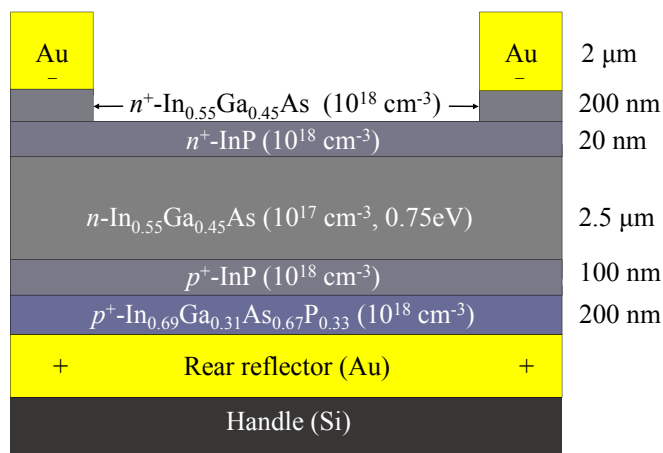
Au
–

Au
–

2 μm

$n^+$-$In_{0.55}Ga_{0.45}As$ ($10^{18}$ cm$^{-3}$)

200 nm

$n^+$-InP ($10^{18}$ cm$^{-3}$)

20 nm

$n$-$In_{0.55}Ga_{0.45}As$ ($10^{17}$ cm$^{-3}$, 0.75eV)

2.5 μm

$p^+$-InP ($10^{18}$ cm$^{-3}$)

100 nm

$p^+$-$In_{0.69}Ga_{0.31}As_{0.67}P_{0.33}$ ($10^{18}$ cm$^{-3}$)

200 nm

+ Rear reflector (Au) +

Handle (Si)